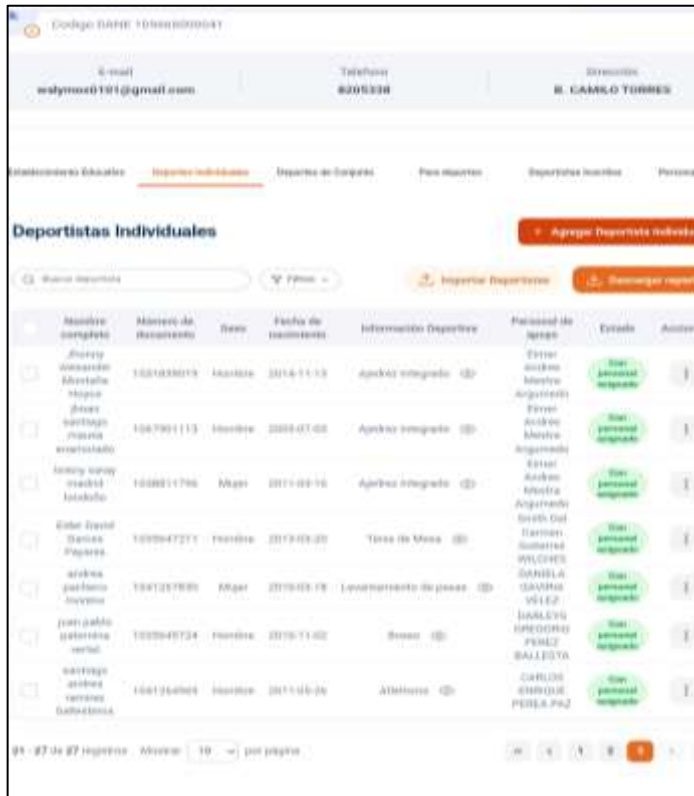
Codigo DANE 105660000041

E-mail
walymoo0101@gmail.com

Telefono
8205338

Dirección
B. CAMILO TORRES

Establecimiento Educativo | Deportes Individuales | Deportes de Conjunto | Para deportes | Deportistas Inscritos | Persona

Deportistas Individuales

+ Agregar Deportista Individ

Buscar deportista

Filtros

Importar Deportistas

Descargar repo

| | Nombre completo | Número de documento | Sexo | Fecha de nacimiento | Información Deportiva | Personal de apoyo | Estado | Accion |
|---|---|---|---|---|---|---|---|---|
| | Jhonny Alexander Montaño Hoyos | 1021839019 | Hombre | 2014-11-13 | Ajedrez integrado | Einer Andres Mestra Argumedo | Con personal asignado | |
| | Jhoan santiago mauna anarisnado | 1047901113 | Hombre | 2005-07-05 | Ajedrez integrado | Einer Andres Mestra Argumedo | Con personal asignado | |
| | leidy saray madrid londoño | 1038811796 | Mujer | 2011-03-16 | Ajedrez integrado | Einer Andres Mestra Argumedo | Con personal asignado | |
| | Eider David Banos Payares | 1035647211 | Hombre | 2013-03-20 | Tenis de Mesa | Sindh Del Carmen Gutierrez WILCHES | Con personal asignado | |
| | andrea pacheco moreno | 1041287830 | Mujer | 2010-05-18 | Levantamiento de pesas | DANIELA GAVIRIA VELEZ | Con personal asignado | |
| | juan pablo palomino vertel | 1035645724 | Hombre | 2010-11-02 | Boxeo | DARLEYS GREGORIO PEREZ BALLESTA | Con personal asignado | |
| | santiago andres ramirez ballesteros | 1041264969 | Hombre | 2011-05-26 | Atletismo | CARLOS ENRIQUE PEREA PAZ | Con personal asignado | |

21 - 27 de 27 registros Mostrar 10 por página

1 2 3